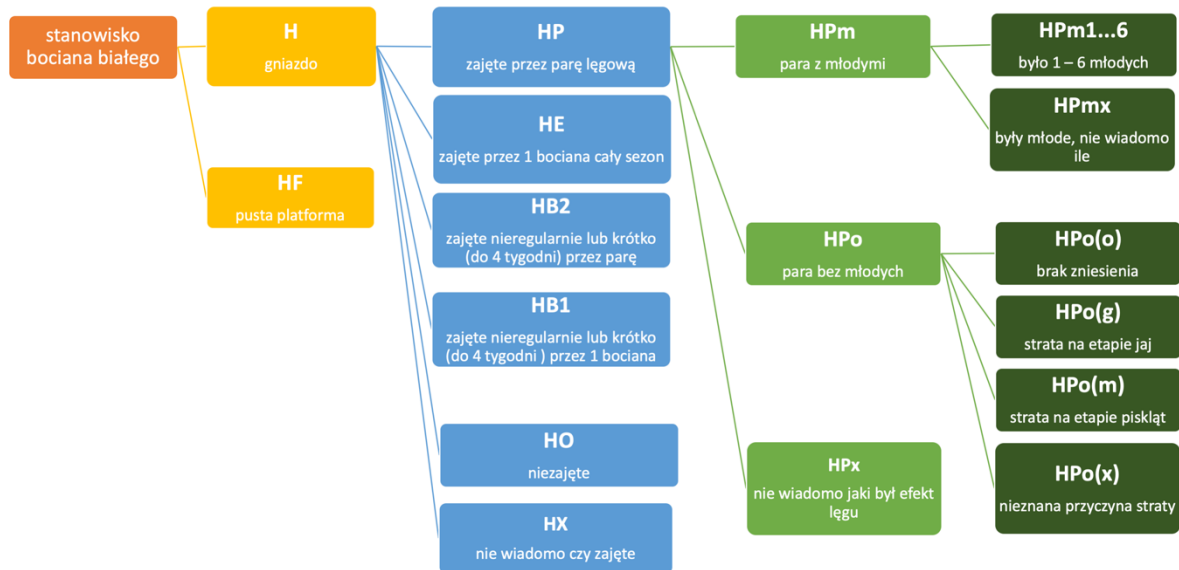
stanowisko bociana białego

H
gniazdo

HF
pusta platforma

HP
zajęte przez parę lęgową

HE
zajęte przez 1 bociana cały sezon

HB2
zajęte nieregularnie lub krótko (do 4 tygodni) przez parę

HB1
zajęte nieregularnie lub krótko (do 4 tygodni ) przez 1 bociana

HO
niezajęte

HX
nie wiadomo czy zajęte

HPm
para z młodymi

HPo
para bez młodych

HPx
nie wiadomo jaki był efekt lęgu

HPm1...6
było 1 – 6 młodych

HPmx
były młode, nie wiadomo ile

HPo(o)
brak zniesienia

HPo(g)
strata na etapie jaj

HPo(m)
strata na etapie piskląt

HPo(x)
nieznana przyczyna straty